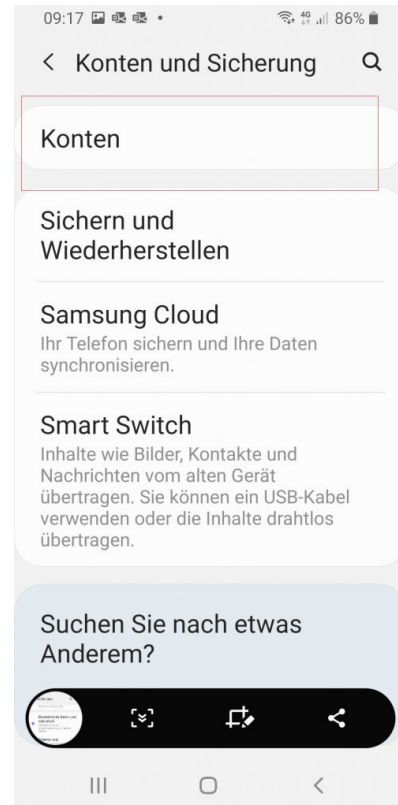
09:17 86%

< Konten und Sicherung

Konten

Sichern und Wiederherstellen

Samsung Cloud
Ihr Telefon sichern und Ihre Daten synchronisieren.

Smart Switch
Inhalte wie Bilder, Kontakte und Nachrichten vom alten Gerät übertragen. Sie können ein USB-Kabel verwenden oder die Inhalte drahtlos übertragen.

Suchen Sie nach etwas Anderem?